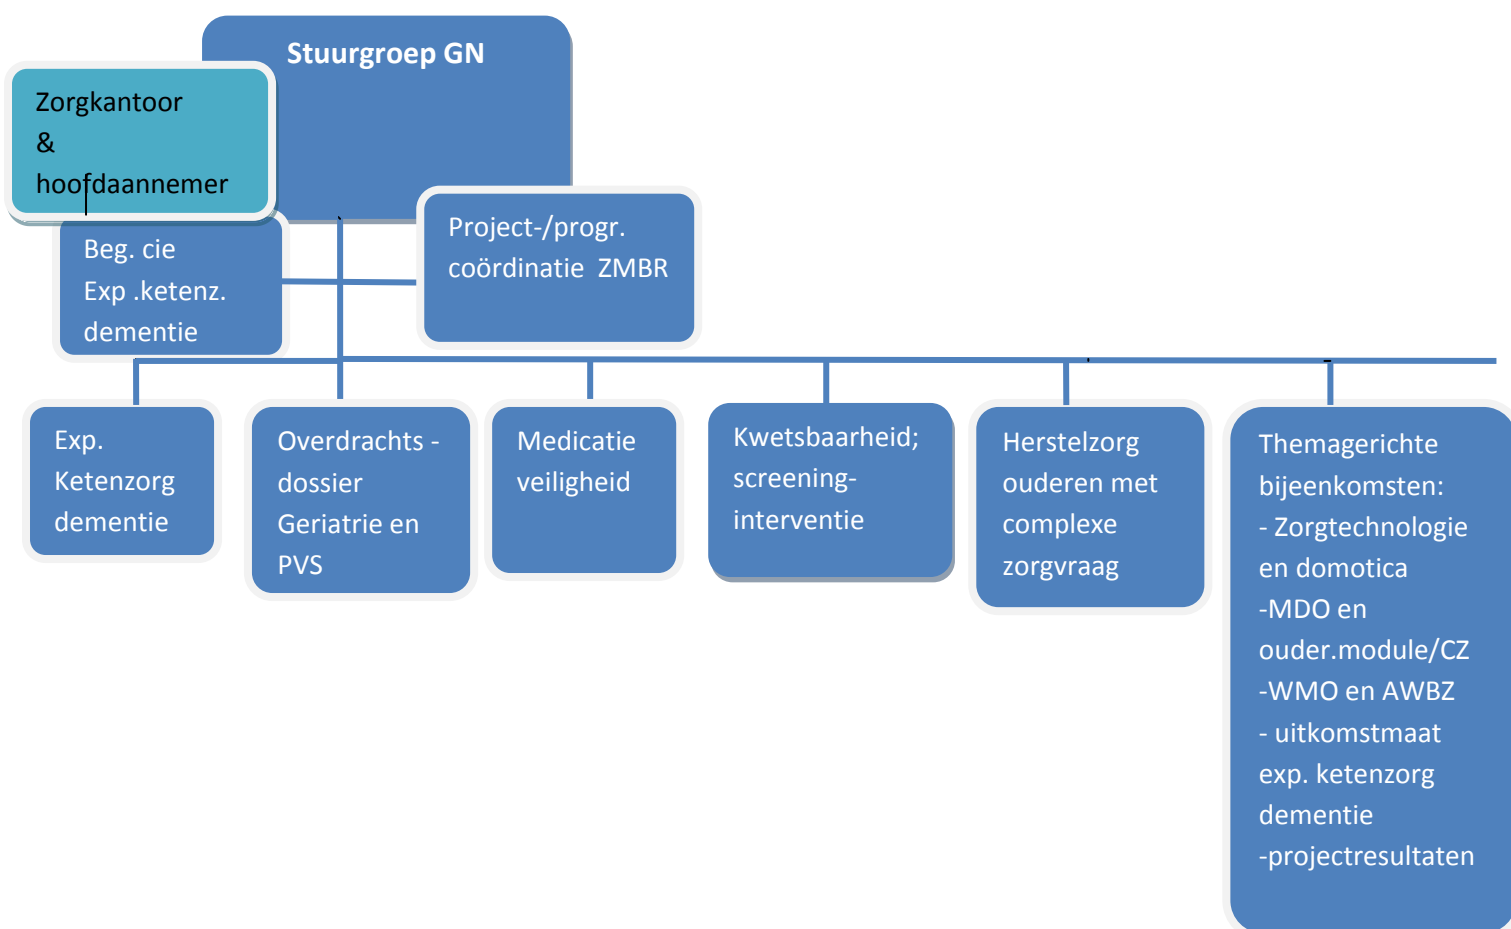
Stuurgroep GN

Zorgkantoor & hoofdaannemer

Beg. cie Exp .ketenz. dementie

Project-/progr. coördinatie ZMBR

Exp. Ketenzorg dementie

Overdrachts - dossier Geriatrie en PVS

Medicatie veiligheid

Kwetsbaarheid; screening-interventie

Herstelzorg ouderen met complexe zorgvraag

Themagerichte bijeenkomsten:
- Zorgtechnologie en domotica
-MDO en ouder.module/CZ
-WMO en AWBZ
- uitkomstmaat exp. ketenzorg dementie
-projectresultaten